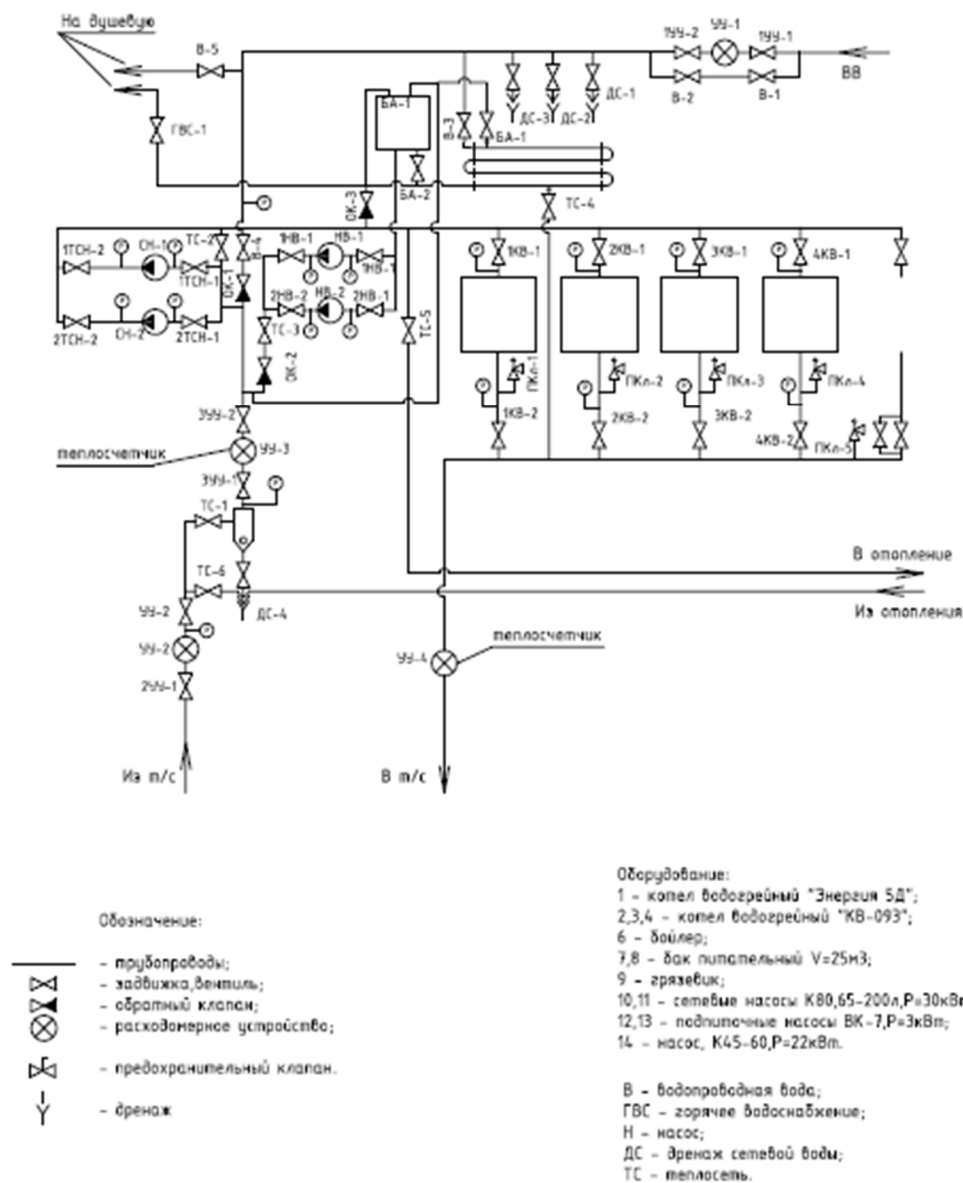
На душевую
В-5
ГВС-1
БА-1
В-3
БА-1
ДС-3
ДС-2
ДС-1
1УУ-2
УУ-1
1УУ-1
В-2
В-1
ВВ
ОК-3
БА-2
ТС-4
Р
1ТСН-2
Р
СН-1
ТС-2
1ТСН-1
ОК-1
1НВ-1
НВ-1
1НВ-1
2ТСН-2
Р
СН-2
2ТСН-1
2НВ-2
НВ-2
2НВ-1
ТС-3
ОК-2
ТС-5
Р
1КВ-1
ПКл-1
Р
1КВ-2
Р
2КВ-1
ПКл-2
Р
2КВ-2
Р
3КВ-1
ПКл-3
Р
3КВ-2
Р
4КВ-1
ПКл-4
Р
4КВ-2
ПКл-5
3УУ-2
теплосчетчик
УУ-3
3УУ-1
Р
ТС-1
ТС-6
ДС-4
УУ-2
УУ-2
Р
2УУ-1
Из т/с
В отопление
Из отопления
теплосчетчик
УУ-4
В т/с

Обозначение:
- трубопроводы;
- задвижка,вентиль;
- обратный клапан;
- расходомерное устройство;
- предохранительный клапан.
- дренаж

Оборудование:
1 - котел водогрейный "Энергия 5Д";
2,3,4 - котел водогрейный "КВ-093";
6 - бойлер;
7,8 - бак питательный V=25м3;
9 - грязевик;
10,11 - сетевые насосы К80,65-200л,Р=30кВт
12,13 - подпиточные насосы ВК-7,Р=3кВт;
14 - насос, К45-60,Р=22кВт.

В - водопроводная вода;
ГВС - горячее водоснабжение;
Н - насос;
ДС - дренаж сетевой воды;
ТС - теплосеть.